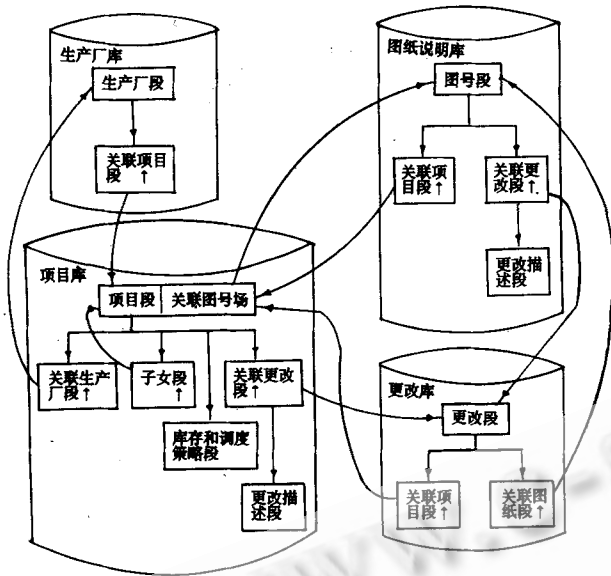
生产厂库

生产厂段

关联项目段 ↑

图纸说明库

图号段

关联项目段 ↑

关联更改段 ↑

更改描述段

项目库

项目段

关联图号场

关联生产厂段 ↑

子女段 ↑

关联更改段 ↑

库存和调度策略段

更改描述段

更改库

更改段

关联项目段 ↑

关联图纸段 ↑